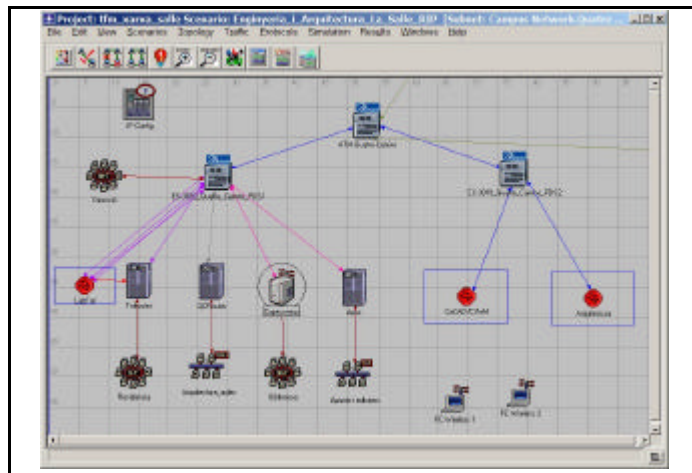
Project: tfm_xarxa_salle Scenario: Enginyeria_i_Arquitectura_La_Salle_IDP Subnet: Campus Network Quarter...

File Edit View Scenarios Topology Traffic Protocols Simulation Results Windows Help

IP Config

ATM Enginy Salle

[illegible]

ES-5800_Salle_Campus_RSU

CS-5000_Salle_Campus_RSU2

LabCal

Tramits

DCPlusle

Biblioteca

Aula

GarAMO/Ditel

Amplificacio

Residencia

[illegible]

Biblioteca

Aula de Informatica

PC Wireless 1

PC Wireless 2